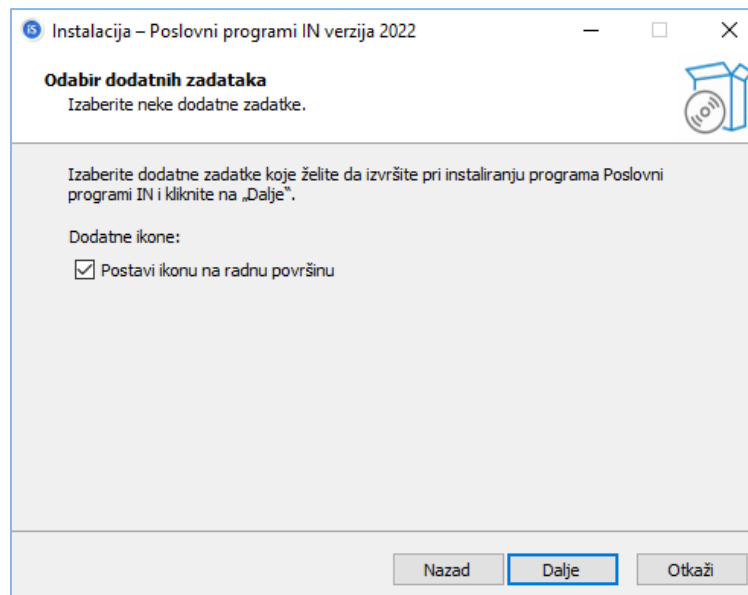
Instalacija – Poslovni programi IN verzija 2022

Odabir dodatnih zadataka
Izaberite neke dodatne zadatke.

Izaberite dodatne zadatke koje želite da izvršite pri instaliranju programa Poslovni programi IN i kliknite na „Dalje".

Dodatne ikone:

Postavi ikonu na radnu površinu

Nazad
Dalje
Otkaži